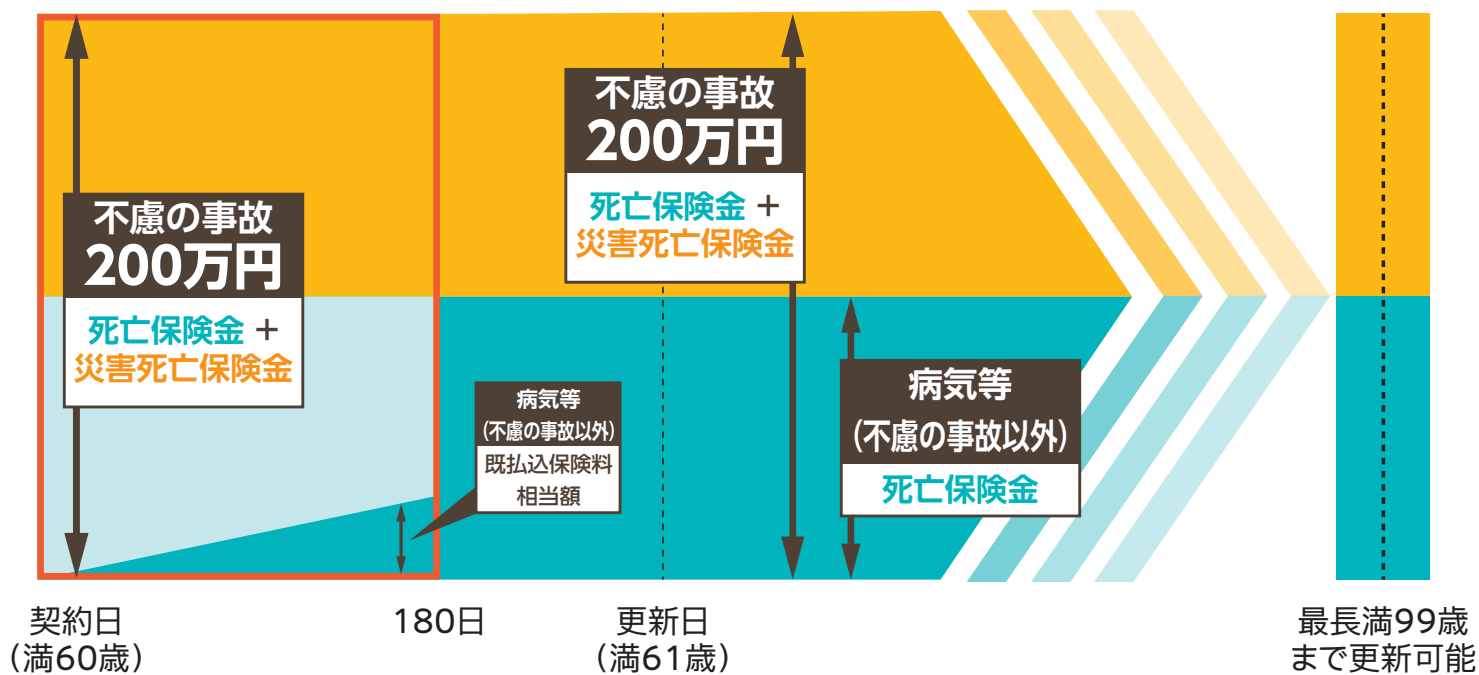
不慮の事故
200万円
死亡保険金 ＋
災害死亡保険金

病気等
(不慮の事故以外)
既払込保険料
相当額

不慮の事故
200万円
死亡保険金 ＋
災害死亡保険金

病気等
(不慮の事故以外)
死亡保険金

契約日
(満60歳)

180日

更新日
(満61歳)

最長満99歳
まで更新可能